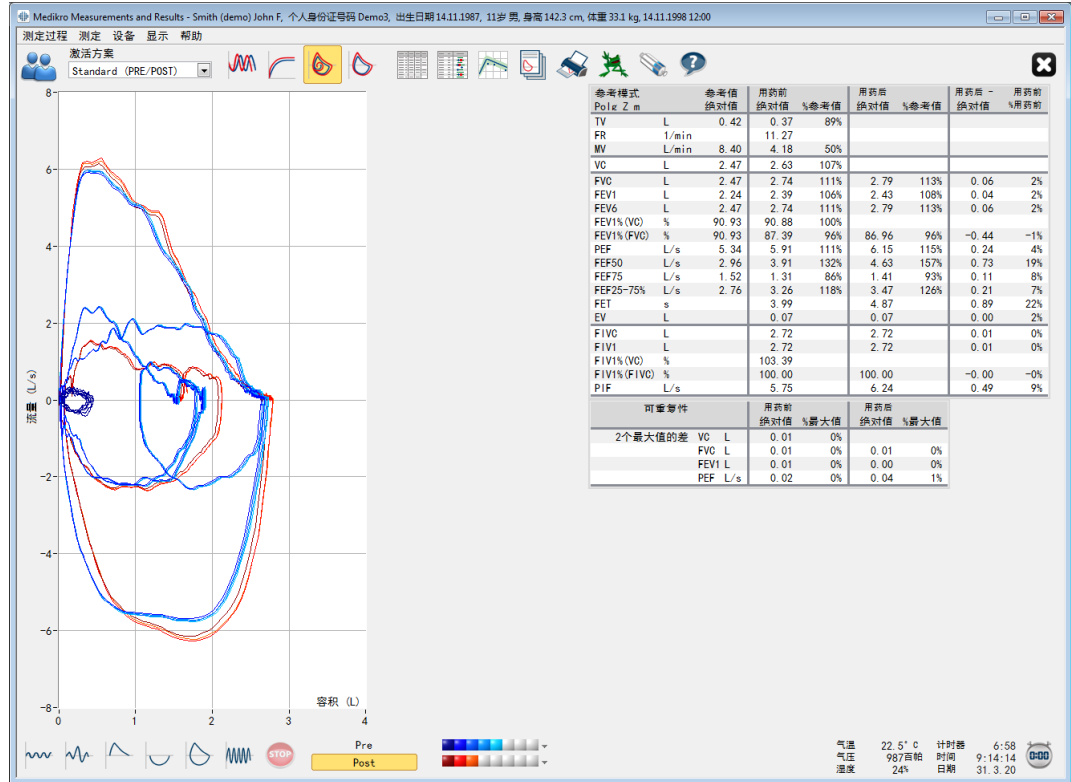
Medikro Measurements and Results - Smith (demo) John F, 个人身份证号码 Demo3, 出生日期 14.11.1987, 11岁 男, 身高 142.3 cm, 体重 33.1 kg, 14.11.1998 12:00

测定过程 测定 设备 显示 帮助

激活方案
Standard (PRE/POST)

| 参考样式 Polg Z m | | 参考值 绝对值 | 用药前 绝对值 | %参考值 | 用药后 绝对值 | %参考值 | 用药后 - 绝对值 | 用药前 %用药前 |
|---|---|---|---|---|---|---|---|---|
| TV | L | 0.42 | 0.37 | 89% | | | | |
| FR | 1/min | | 11.27 | | | | | |
| MV | L/min | 8.40 | 4.18 | 50% | | | | |
| VC | L | 2.47 | 2.63 | 107% | | | | |
| FVC | L | 2.47 | 2.74 | 111% | 2.79 | 113% | 0.06 | 2% |
| FEV1 | L | 2.24 | 2.39 | 106% | 2.43 | 108% | 0.04 | 2% |
| FEV6 | L | 2.47 | 2.74 | 111% | 2.79 | 113% | 0.06 | 2% |
| FEV1%(VC) | % | 90.93 | 90.88 | 100% | | | | |
| FEV1%(FVC) | % | 90.93 | 87.39 | 96% | 86.96 | 96% | -0.44 | -1% |
| PEF | L/s | 5.34 | 5.91 | 111% | 6.15 | 115% | 0.24 | 4% |
| FEF50 | L/s | 2.96 | 3.91 | 132% | 4.63 | 157% | 0.73 | 19% |
| FEF75 | L/s | 1.52 | 1.31 | 86% | 1.41 | 93% | 0.11 | 8% |
| FEF25-75% | L/s | 2.76 | 3.26 | 118% | 3.47 | 126% | 0.21 | 7% |
| FET | s | | 3.99 | | 4.87 | | 0.89 | 22% |
| EV | L | | 0.07 | | 0.07 | | 0.00 | 2% |
| FIVC | L | | 2.72 | | 2.72 | | 0.01 | 0% |
| FIV1 | L | | 2.72 | | 2.72 | | 0.01 | 0% |
| FIV1%(VC) | % | | 103.39 | | | | | |
| FIV1%(FIVC) | % | | 100.00 | | 100.00 | | -0.00 | -0% |
| PIF | L/s | | 5.75 | | 6.24 | | 0.49 | 9% |

| 可重复性 | | 用药前 绝对值 | %最大值 | 用药后 绝对值 | %最大值 |
|---|---|---|---|---|---|
| 2个最大值的差 | VC L | 0.01 | 0% | | |
| | FVC L | 0.01 | 0% | 0.01 | 0% |
| | FEV1 L | 0.01 | 0% | 0.00 | 0% |
| | PEF L/s | 0.02 | 0% | 0.04 | 1% |

8 6 4 2 0 -2 -4 -6 -8
流量 (L/s)
0 1 2 3 4
容积 (L)

STOP
Pre
Post

气温 22.5° C 计时器 6:58
气压 987百帕 时间 9:14:14
湿度 24% 日期 31.3.20
0:00